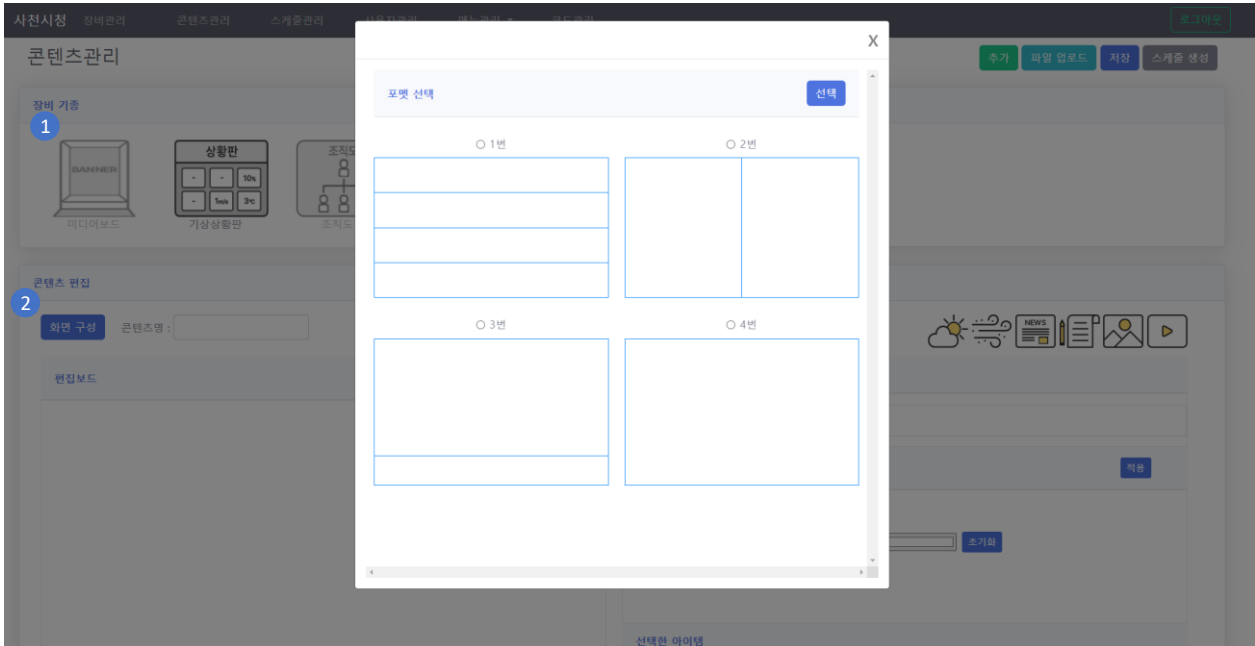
사천시청 장비관리 콘텐츠관리 스케줄관리 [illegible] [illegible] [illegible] 로그아웃

콘텐츠관리

추가 파일 업로드 저장 스케줄 생성

장비 기종

1

BANNER
미디어보드

상황판
- - 10%
- 1m/s 3°C
기상상황판

조직도
조직도

콘텐츠 편집

2

화면 구성 콘텐츠명 :

편집보드

NEWS

적용

초기화

선택한 아이템

X

포멧 선택

선택

1번

2번

3번

4번